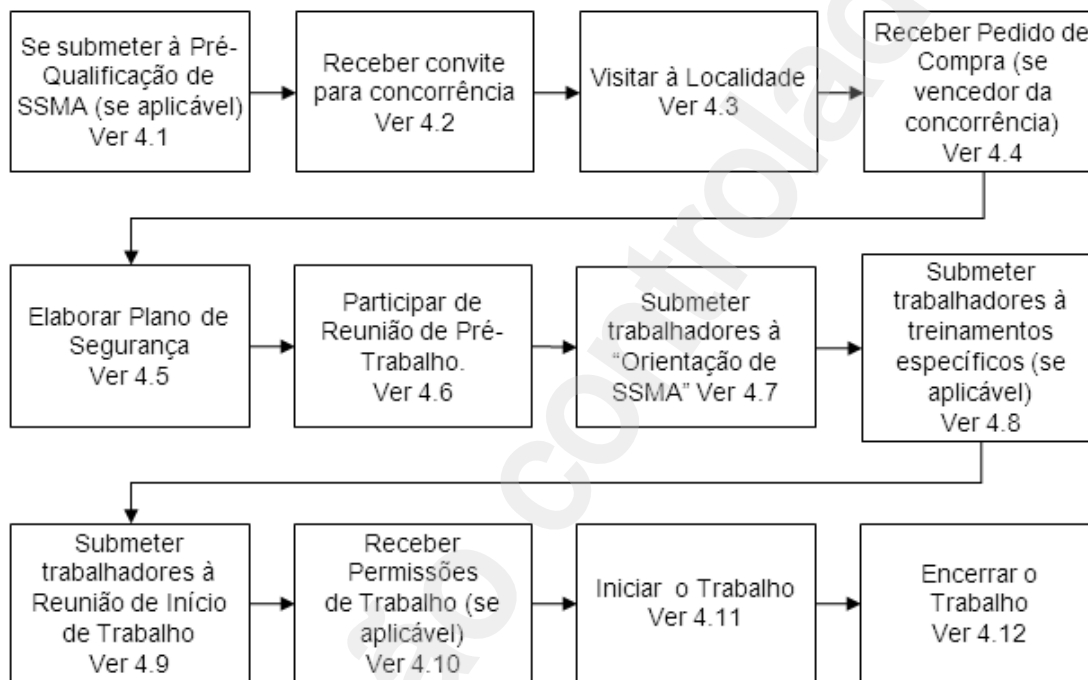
Se submeter à Pré-Qualificação de SSMA (se aplicável) Ver 4.1

Receber convite para concorrência Ver 4.2

Visitar à Localidade Ver 4.3

Receber Pedido de Compra (se vencedor da concorrência) Ver 4.4

Elaborar Plano de Segurança Ver 4.5

Participar de Reunião de Pré-Trabalho. Ver 4.6

Submeter trabalhadores à "Orientação de SSMA" Ver 4.7

Submeter trabalhadores à treinamentos específicos (se aplicável) Ver 4.8

Submeter trabalhadores à Reunião de Início de Trabalho Ver 4.9

Receber Permissões de Trabalho (se aplicável) Ver 4.10

Iniciar o Trabalho Ver 4.11

Encerrar o Trabalho Ver 4.12

ão controla